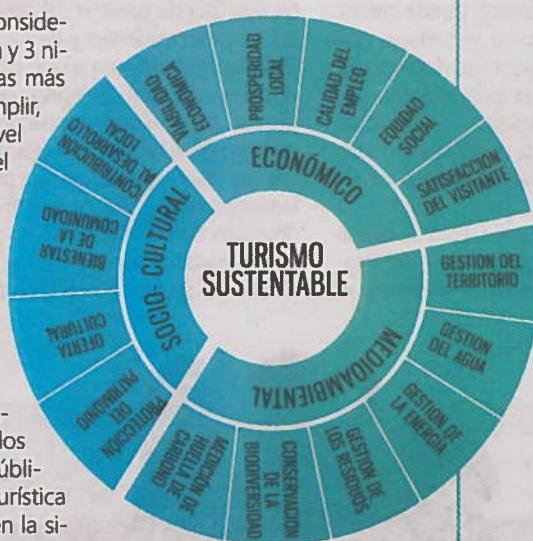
conside-
n y 3 ni-
as más
mplir,
vel
el

-
dos
úbli-
urística
en la si-

TURISMO SUSTENTABLE

ECONÓMICO

VIABILIDAD ECONÓMICA

PROSPERIDAD LOCAL

CALIDAD DEL EMPLEO

EQUIDAD SOCIAL

SATISFACCIÓN DEL VISITANTE

MEDIOAMBIENTAL

GESTIÓN DEL TERRITORIO

GESTIÓN DEL AGUA

GESTIÓN DE LA ENERGÍA

GESTIÓN DE LOS RESIDUOS

CONSERVACIÓN DE LA BIODIVERSIDAD

MEDICIÓN HUELLA DE CARBONO

SOCIO-CULTURAL

PROTECCIÓN DEL PATRIMONIO

OFERTA CULTURAL

BIENESTAR DE LA COMUNIDAD

CONTRIBUCIÓN AL DESARROLLO LOCAL